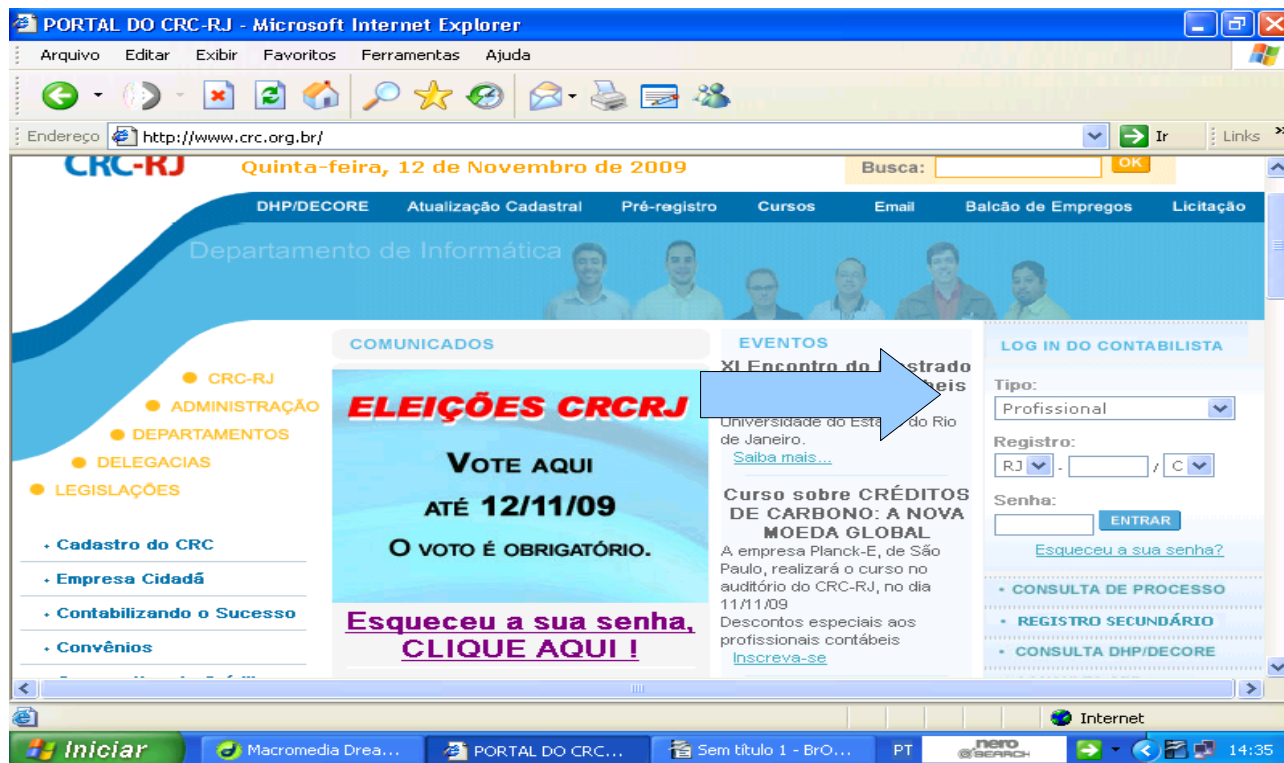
PORTAL DO CRC-RJ - Microsoft Internet Explorer

Arquivo Editar Exibir Favoritos Ferramentas Ajuda

Endereço http://www.crc.org.br/ Ir Links

CRC-RJ Quinta-feira, 12 de Novembro de 2009 Busca: OK

DHP/DECORE Atualização Cadastral Pré-registro Cursos Email Balcão de Empregos Licitação

Departamento de Informática

CRC-RJ
ADMINISTRAÇÃO
DEPARTAMENTOS
DELEGACIAS
LEGISLAÇÕES

Cadastro do CRC
Empresa Cidadã
Contabilizando o Sucesso
Convênios

COMUNICADOS

ELEIÇÕES CRCRJ
VOTE AQUI
ATÉ 12/11/09
O VOTO É OBRIGATÓRIO.

Esqueceu a sua senha, CLIQUE AQUI !

EVENTOS

XI Encontro do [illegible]strado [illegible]beis
Universidade do Esta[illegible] do Rio de Janeiro.
Saiba mais...

Curso sobre CRÉDITOS DE CARBONO: A NOVA MOEDA GLOBAL
A empresa Planck-E, de São Paulo, realizará o curso no auditório do CRC-RJ, no dia 11/11/09
Descontos especiais aos profissionais contábeis
Inscreva-se

LOG IN DO CONTABILISTA
Tipo:
Profissional
Registro:
RJ - / C
Senha:
ENTRAR
Esqueceu a sua senha?

CONSULTA DE PROCESSO
REGISTRO SECUNDÁRIO
CONSULTA DHP/DECORE

Internet

Iniciar Macromedia Drea... PORTAL DO CRC... Sem título 1 - BrO... PT nero SEARCH 14:35